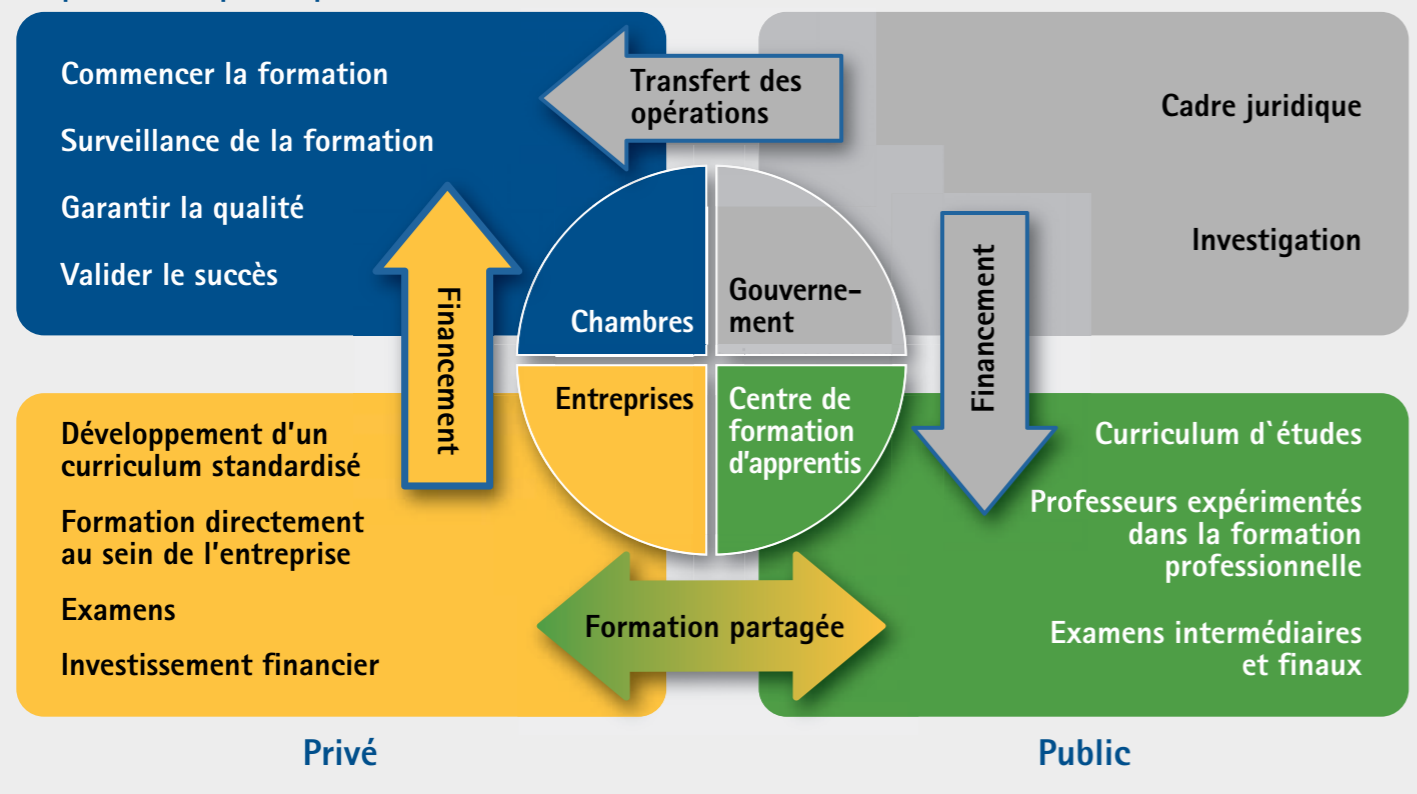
Commencer la formation

Surveillance de la formation

Garantir la qualité

Valider le succès

Transfert des opérations

Cadre juridique

Investigation

Financement

Chambres

Gouvernement

Entreprises

Centre de formation d'apprentis

Financement

Développement d'un curriculum standardisé

Formation directement au sein de l'entreprise

Examens

Investissement financier

Curriculum d`études

Professeurs expérimentés dans la formation professionnelle

Examens intermédiaires et finaux

Formation partagée

Privé

Public